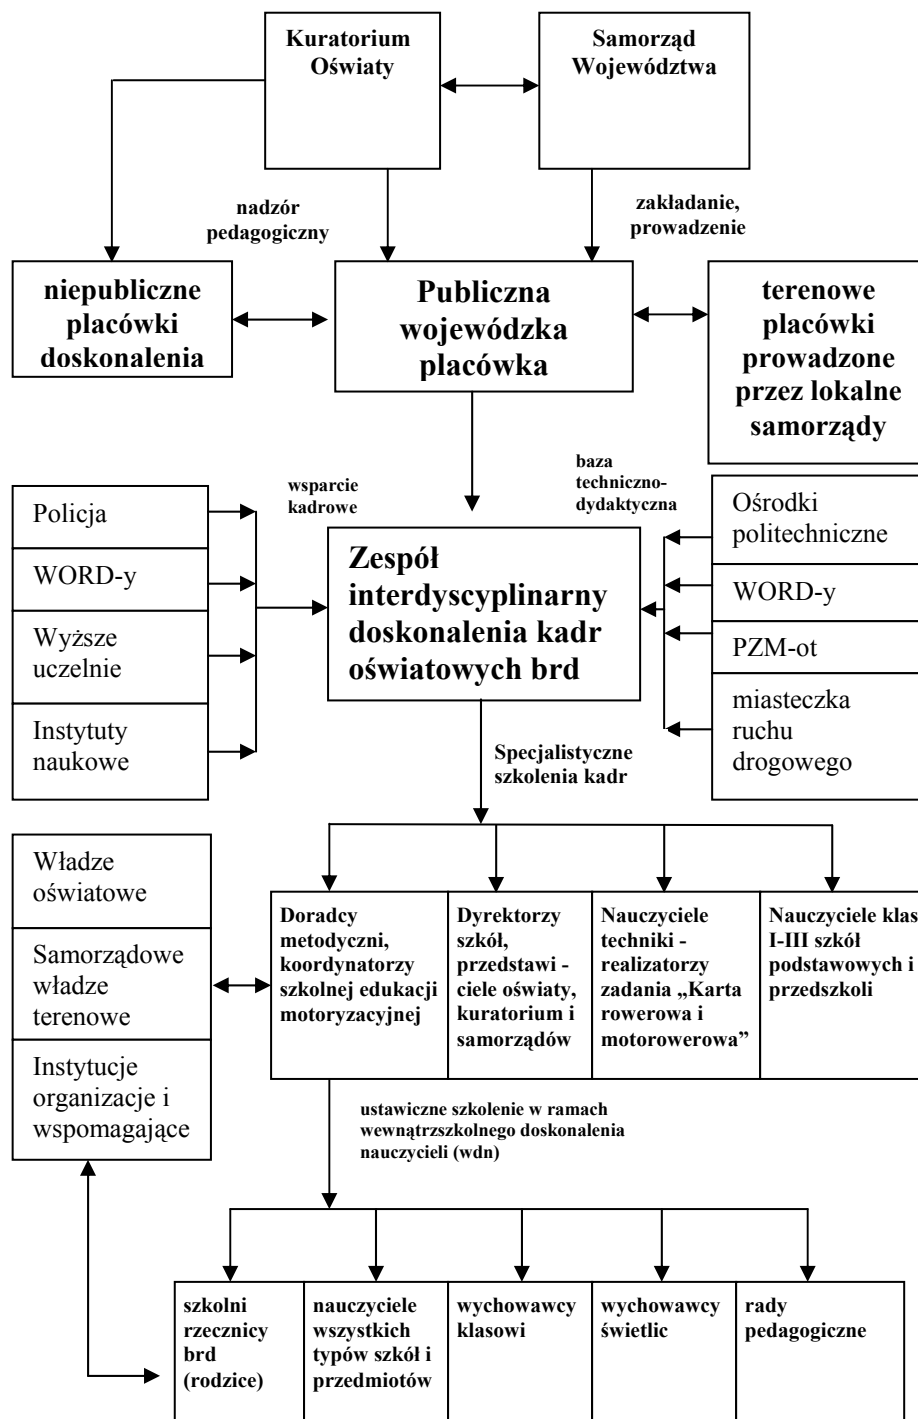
Kuratorium Oświaty

Samorząd Województwa

nadzór pedagogiczny

zakładanie, prowadzenie

niepubliczne placówki doskonalenia

Publiczna wojewódzka placówka

terenowe placówki prowadzone przez lokalne samorządy

wsparcie kadrowe

baza techniczno-dydaktyczna

Policja

WORD-y

Wyższe uczelnie

Instytuty naukowe

Zespół interdyscyplinarny doskonalenia kadr oświatowych brd

Ośrodki politechniczne

WORD-y

PZM-ot

miasteczka ruchu drogowego

Specjalistyczne szkolenia kadr

Władze oświatowe

Samorządowe władze terenowe

Instytucje organizacje i wspomagające

| Doradcy metodyczni, koordynatorzy szkolnej edukacji motoryzacyjnej | Dyrektorzy szkół, przedstawi - ciele oświaty, kuratorium i samorządów | Nauczyciele techniki - realizatorzy zadania „Karta rowerowa i motorowerowa” | Nauczyciele klas I-III szkół podstawowych i przedszkoli |
|---|---|---|---|

ustawiczne szkolenie w ramach wewnątrzszkolnego doskonalenia nauczycieli (wdn)

| szkolni rzecznicy brd (rodzice) | nauczyciele wszystkich typów szkół i przedmiotów | wychowawcy klasowi | wychowawcy świetlic | rady pedagogiczne |
|---|---|---|---|---|